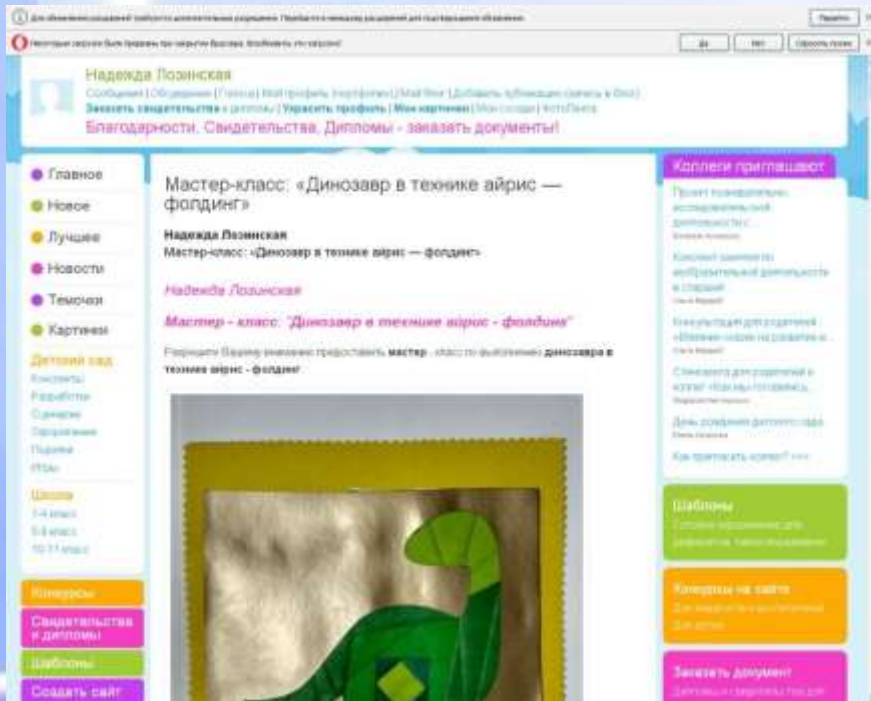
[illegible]

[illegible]

Надежда Лозинская

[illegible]

Благодарности, Свидетельства, Дипломы - заказать документы!

Главное
Новое
Лучшее
Новости
Темочки
Картинки

Детский сад
Конспекты
Разработки
Сценарии
Оформление
Поделки
Игры

Школа
1-4 класс
5-9 класс
10-11 класс

Конкурсы
Свидетельства и дипломы
Шаблоны
Создать сайт

Мастер-класс: «Динозавр в технике айрис — фолдинг»

Надежда Лозинская
Мастер-класс: «Динозавр в технике айрис — фолдинг»

Надежда Лозинская

Мастер - класс: "Динозавр в технике айрис - фолдинг"

Разрешите Вашему вниманию предоставить мастер - класс по выполнению динозавра в технике айрис - фолдинг

Коллеги приглашают

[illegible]

Как пригласить коллег? >>>

Шаблоны
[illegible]

Конкурсы на сайте
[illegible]

Заказать документ
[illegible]